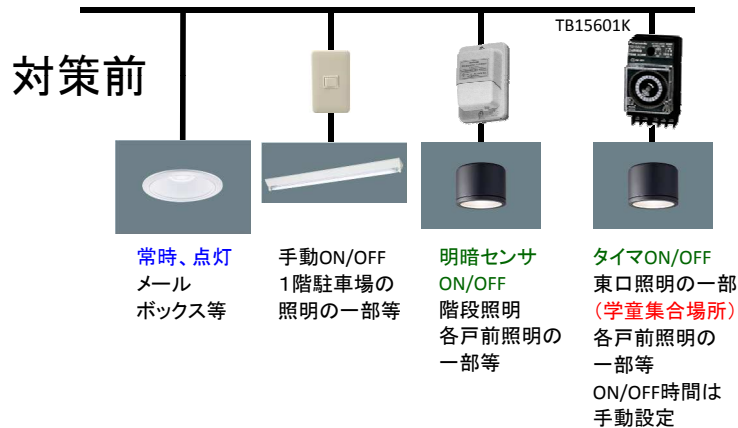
対策前

TB15601K

常時、点灯
メール
ボックス等

手動ON/OFF
1階駐車場の
照明の一部等

明暗センサ
ON/OFF
階段照明
各戸前照明の
一部等

タイマON/OFF
東口照明の一部
（学童集合場所）
各戸前照明の
一部等
ON/OFF時間は
手動設定